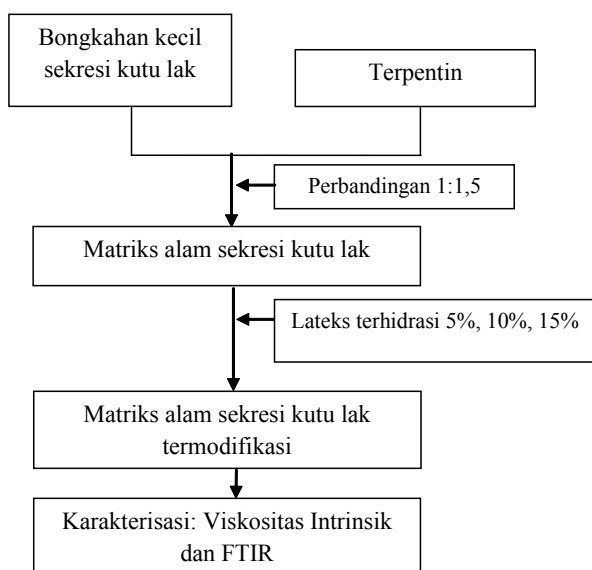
Bongkahan kecil sekresi kutu lak

Terpentin

Perbandingan 1:1,5

Matriks alam sekresi kutu lak

Lateks terhidrasi 5%, 10%, 15%

Matriks alam sekresi kutu lak termodifikasi

Karakterisasi: Viskositas Intrinsik dan FTIR